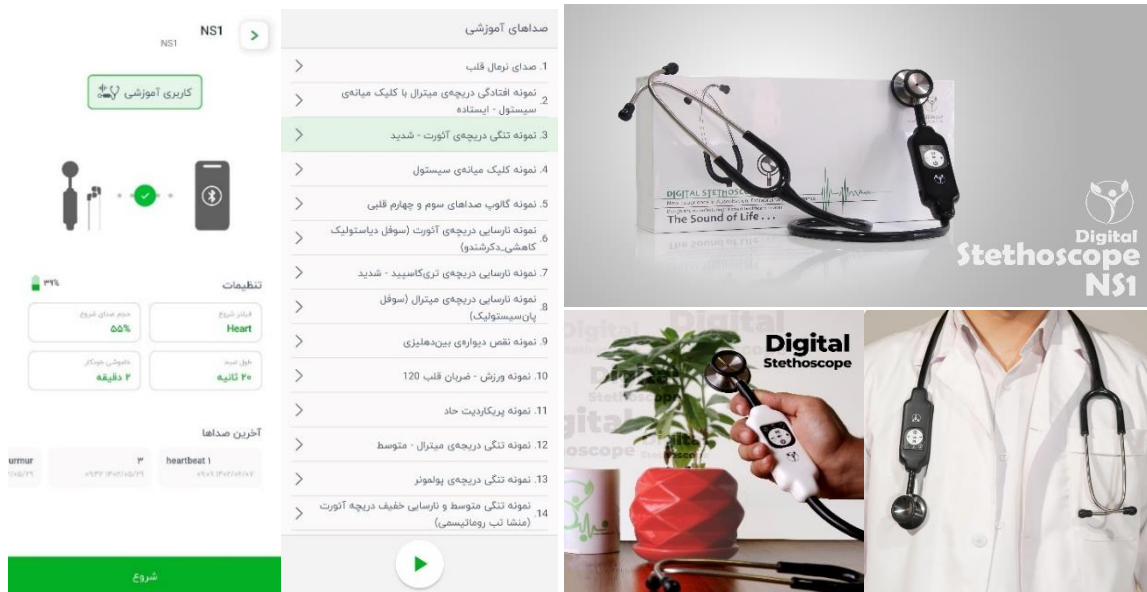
NS1
NS1

کاربری آموزشی

تنظیمات
۳۲%

فیلتر شروع
Heart
حجم صدای شروع
۵۵%
طول ضبط
۲۰ ثانیه
خاموشی خودکار
۲ دقیقه

آخرین صداها
heartbeat 1
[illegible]
۳
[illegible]
urmur
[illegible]

شروع

صداهای آموزشی
1. صدای نرمال قلب
2. نمونه افتادگی دریچه‌ی میترال با کلیک میانه‌ی سیستول - ایستاده
3. نمونه تنگی دریچه‌ی آئورت - شدید
4. نمونه کلیک میانه‌ی سیستول
5. نمونه گالوپ صداهای سوم و چهارم قلبی
6. نمونه نارسایی دریچه‌ی آئورت (سوفل دیاستولیک کاهشی_دکرشندو)
7. نمونه نارسایی دریچه‌ی تری‌کاسپید - شدید
8. نمونه نارسایی دریچه‌ی میترال (سوفل پان‌سیستولیک)
9. نمونه نقص دیواره‌ی بین‌دهلیزی
10. نمونه ورزش - ضربان قلب 120
11. نمونه پریکاردیت حاد
12. نمونه تنگی دریچه‌ی میترال - متوسط
13. نمونه تنگی دریچه‌ی پولمونر
14. نمونه تنگی متوسط و نارسایی خفیف دریچه آئورت (منشا تب روماتیسمی)

DIGITAL STETHOSCOPE
The Sound of Life . . .

Digital
Stethoscope
NS1

Digital
Stethoscope